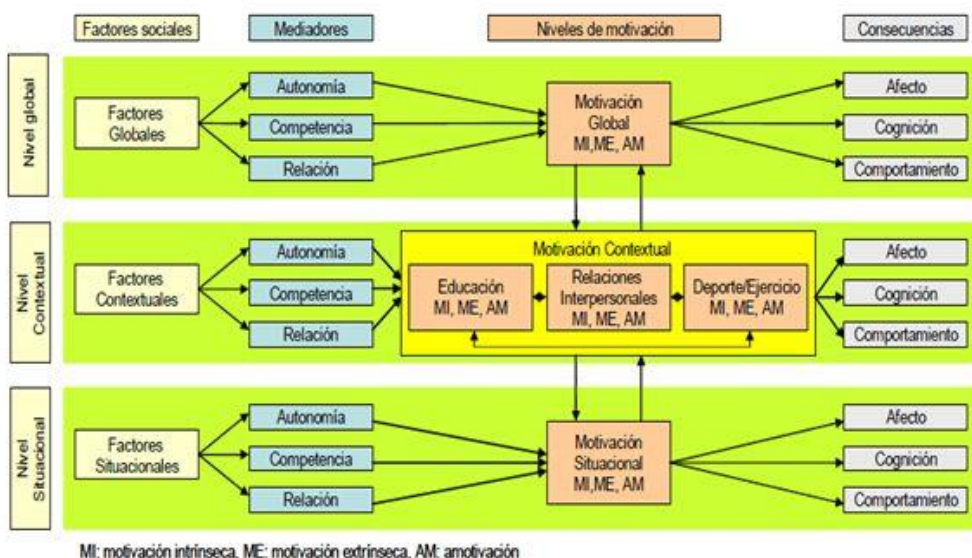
Factores sociales

Mediadores

Niveles de motivación

Consecuencias

Nivel global

Factores Globales

Autonomía

Competencia

Relación

Motivación Global MI,ME, AM

Afecto

Cognición

Comportamiento

Nivel Contextual

Factores Contextuales

Autonomía

Competencia

Relación

Motivación Contextual

Educación MI, ME, AM

Relaciones Interpersonales MI, ME, AM

Deporte/Ejercicio MI, ME, AM

Afecto

Cognición

Comportamiento

Nivel Situacional

Factores Situacionales

Autonomía

Competencia

Relación

Motivación Situacional MI,ME, AM

Afecto

Cognición

Comportamiento

MI: motivación intrínseca, ME: motivación extrínseca, AM: amotivación